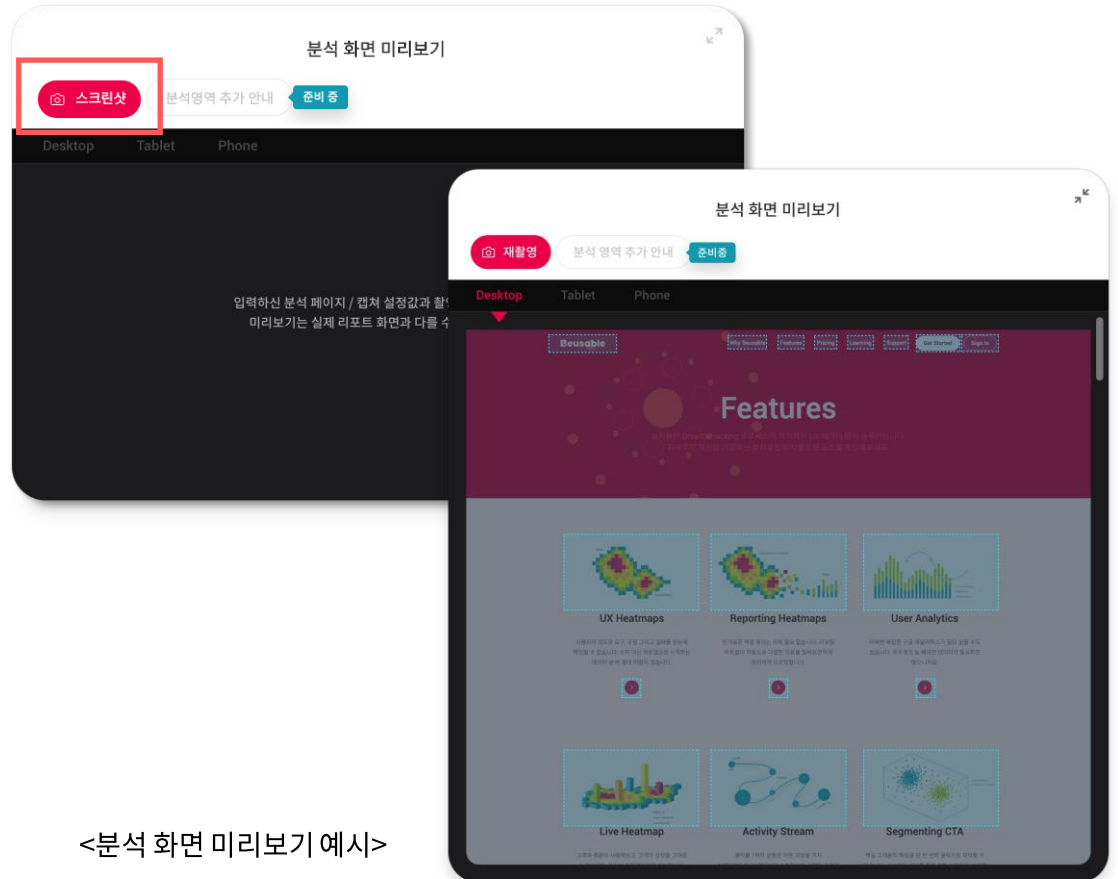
분석 화면 미리보기

스크린샷 분석영역 추가 안내 준비 중

Desktop Tablet Phone

입력하신 분석 페이지 / 캡쳐 설정값과 촬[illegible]
미리보기는 실제 리포트 화면과 다를 수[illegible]

분석 화면 미리보기

재촬영 분석 영역 추가 안내 준비중

Desktop Tablet Phone

Beusable Why Beusable Features Pricing Learning Support Get Started Sign In

Features

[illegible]

UX Heatmaps

Reporting Heatmaps

User Analytics

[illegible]

Live Heatmap

Activity Stream

Segmenting CTA

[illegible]

<분석 화면 미리보기 예시>